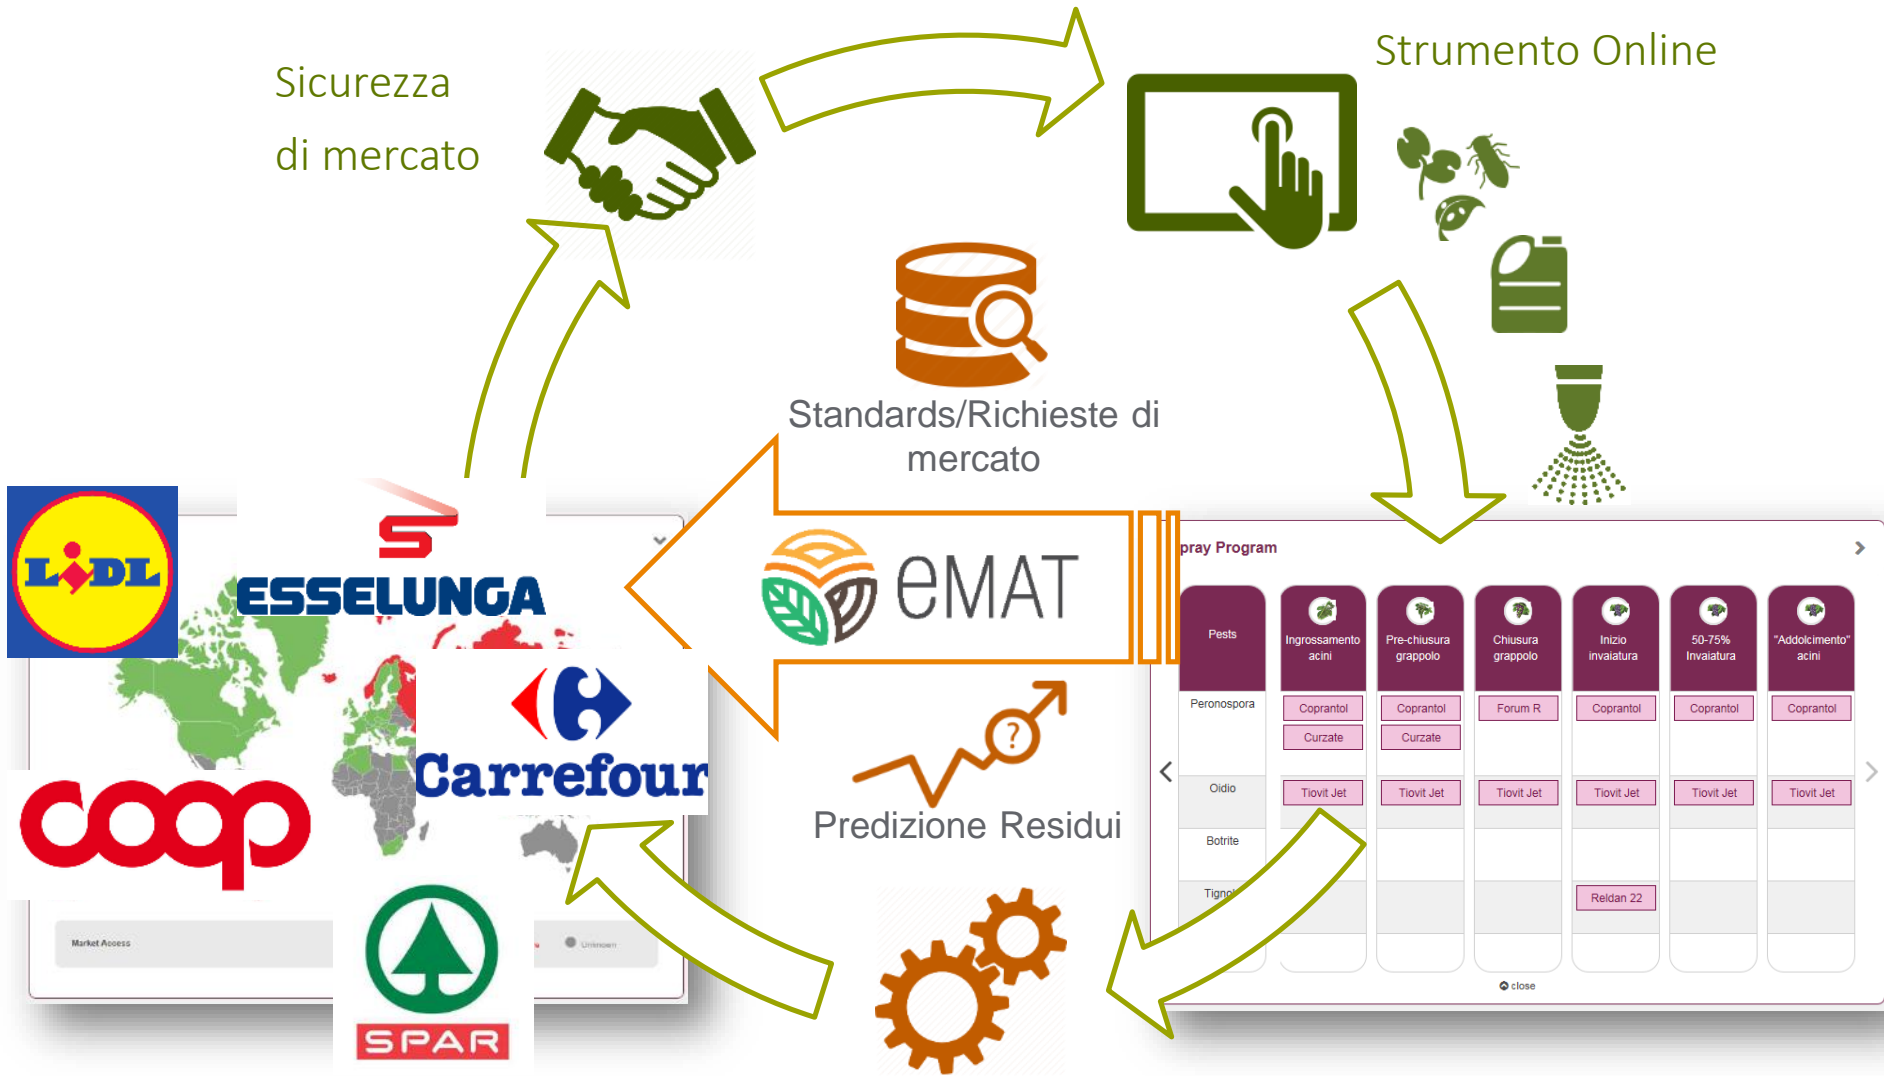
Sicurezza
di mercato

Strumento Online

Standards/Richieste di mercato

eMAT

Predizione Residui

LIDL

ESSELUNGA

Carrefour

coop

SPAR

Market Access

Unknown

pray Program

| Pests | Ingrossamento acini | Pre-chiusura grappolo | Chiusura grappolo | Inizio invaiatura | 50-75% Invaiatura | "Addolcimento" acini |
|---|---|---|---|---|---|---|
| Peronospora | Coprantol<br>Curzate | Coprantol<br>Curzate | Forum R | Coprantol | Coprantol | Coprantol |
| Oidio | Tiovit Jet | Tiovit Jet | Tiovit Jet | Tiovit Jet | Tiovit Jet | Tiovit Jet |
| Botrite | | | | | | |
| Tignol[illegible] | | | | Reldan 22 | | |

close